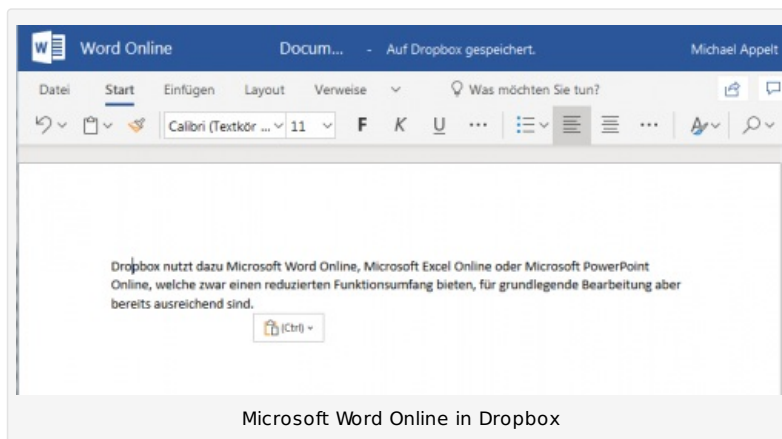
Word Online Docum... - Auf Dropbox gespeichert. Michael Appelt

Datei Start Einfügen Layout Verweise Was möchten Sie tun?

Calibri (Textkör ... 11 F K U ...

Dropbox nutzt dazu Microsoft Word Online, Microsoft Excel Online oder Microsoft PowerPoint Online, welche zwar einen reduzierten Funktionsumfang bieten, für grundlegende Bearbeitung aber bereits ausreichend sind.

(Ctrl)

Microsoft Word Online in Dropbox